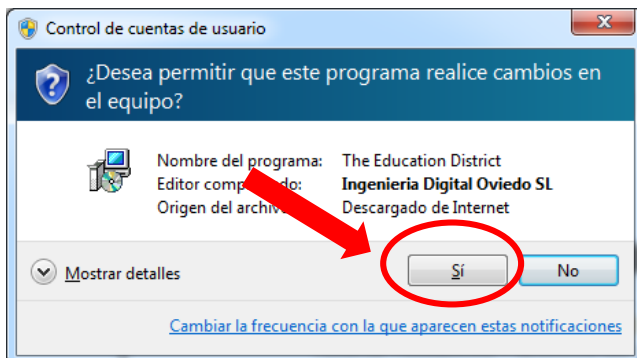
Control de cuentas de usuario

¿Desea permitir que este programa realice cambios en el equipo?

| Nombre del programa: | The Education District |
|---|---|
| Editor comp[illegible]do: | Ingenieria Digital Oviedo SL |
| Origen del archiv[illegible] | Descargado de Internet |

Mostrar detalles

Sí

No

Cambiar la frecuencia con la que aparecen estas notificaciones